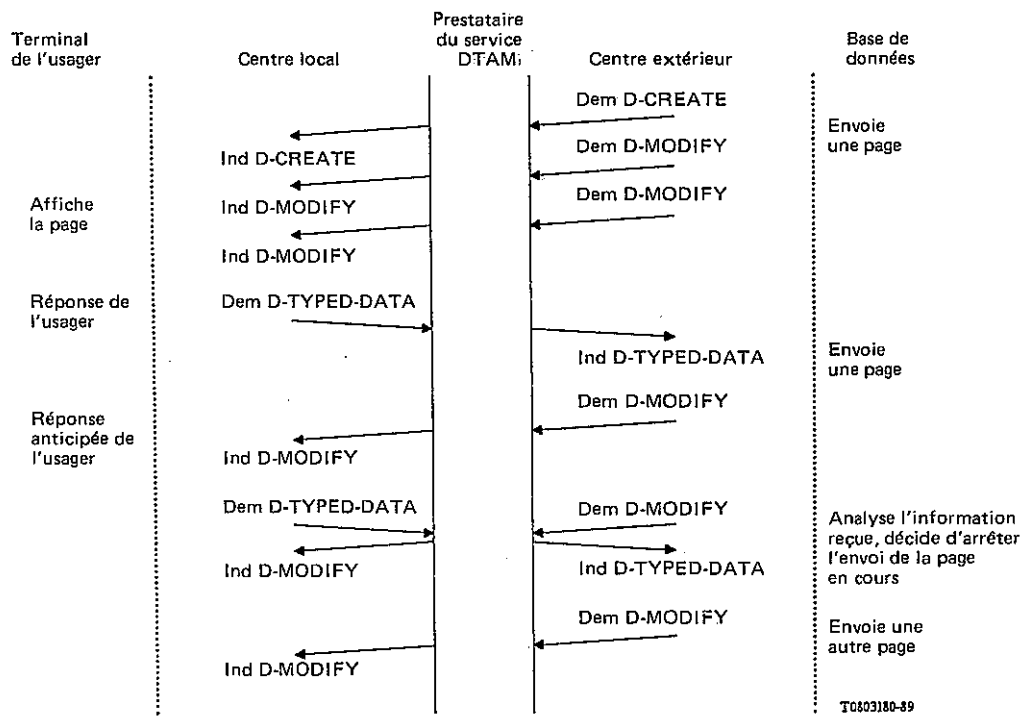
Terminal de l'usager

Centre local

Prestataire du service DTAM

Centre extérieur

Base de données

Dem D-CREATE

Envoie une page

Ind D-CREATE

Dem D-MODIFY

Affiche la page

Ind D-MODIFY

Dem D-MODIFY

Ind D-MODIFY

Réponse de l'usager

Dem D-TYPED-DATA

Ind D-TYPED-DATA

Envoie une page

Réponse anticipée de l'usager

Dem D-MODIFY

Ind D-MODIFY

Dem D-TYPED-DATA

Dem D-MODIFY

Analyse l'information reçue, décide d'arrêter l'envoi de la page en cours

Ind D-MODIFY

Ind D-TYPED-DATA

Dem D-MODIFY

Envoie une autre page

Ind D-MODIFY

T0803180-89